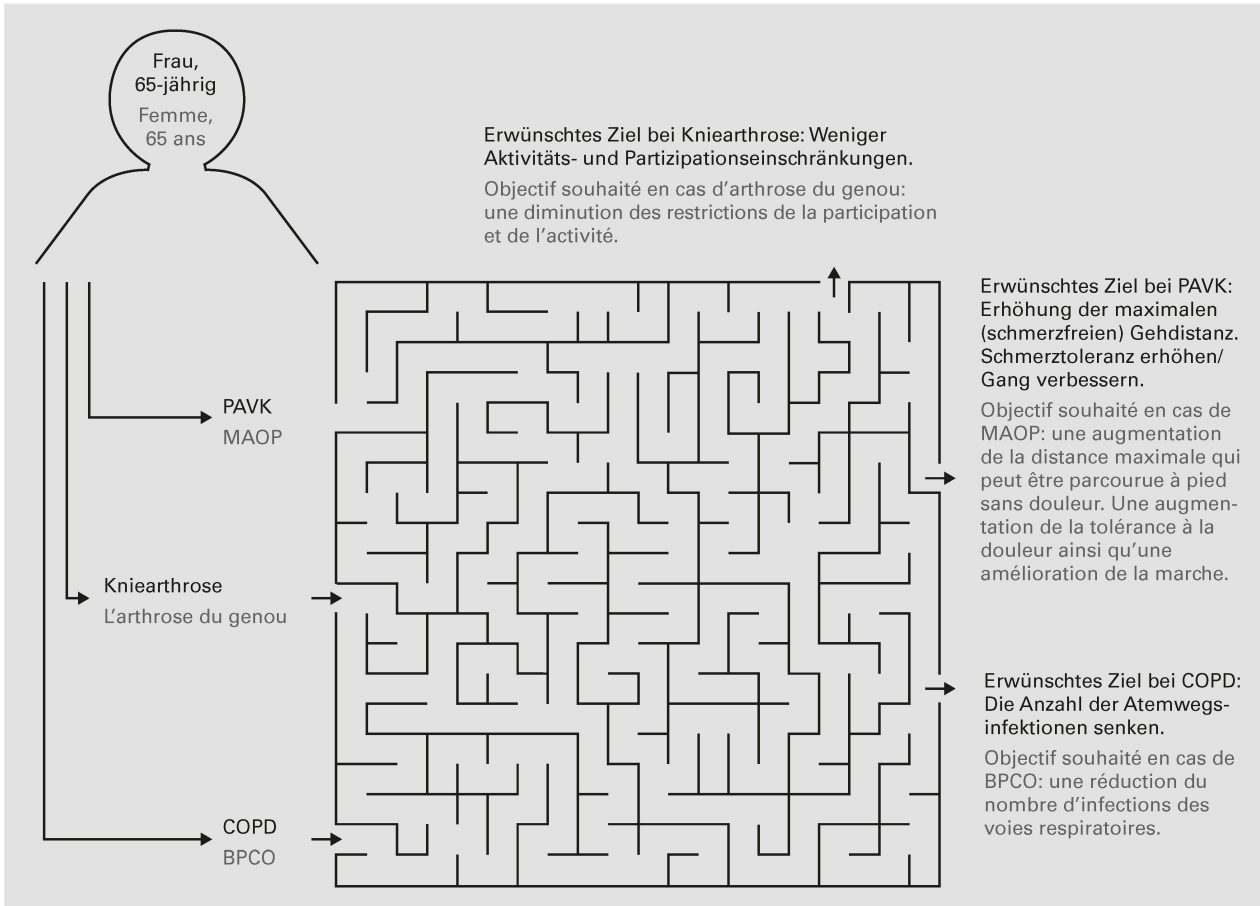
Frau, 65-jährig

Femme, 65 ans

Erwünschtes Ziel bei Kniearthrose: Weniger Aktivitäts- und Partizipationseinschränkungen.

Objectif souhaité en cas d'arthrose du genou: une diminution des restrictions de la participation et de l'activité.

Erwünschtes Ziel bei PAVK: Erhöhung der maximalen (schmerzfreien) Gehdistanz. Schmerztoleranz erhöhen/ Gang verbessern.

Objectif souhaité en cas de MAOP: une augmentation de la distance maximale qui peut être parcourue à pied sans douleur. Une augmentation de la tolérance à la douleur ainsi qu'une amélioration de la marche.

PAVK

MAOP

Kniearthrose

L'arthrose du genou

Erwünschtes Ziel bei COPD: Die Anzahl der Atemwegsinfektionen senken.

Objectif souhaité en cas de BPCO: une réduction du nombre d'infections des voies respiratoires.

COPD

BPCO